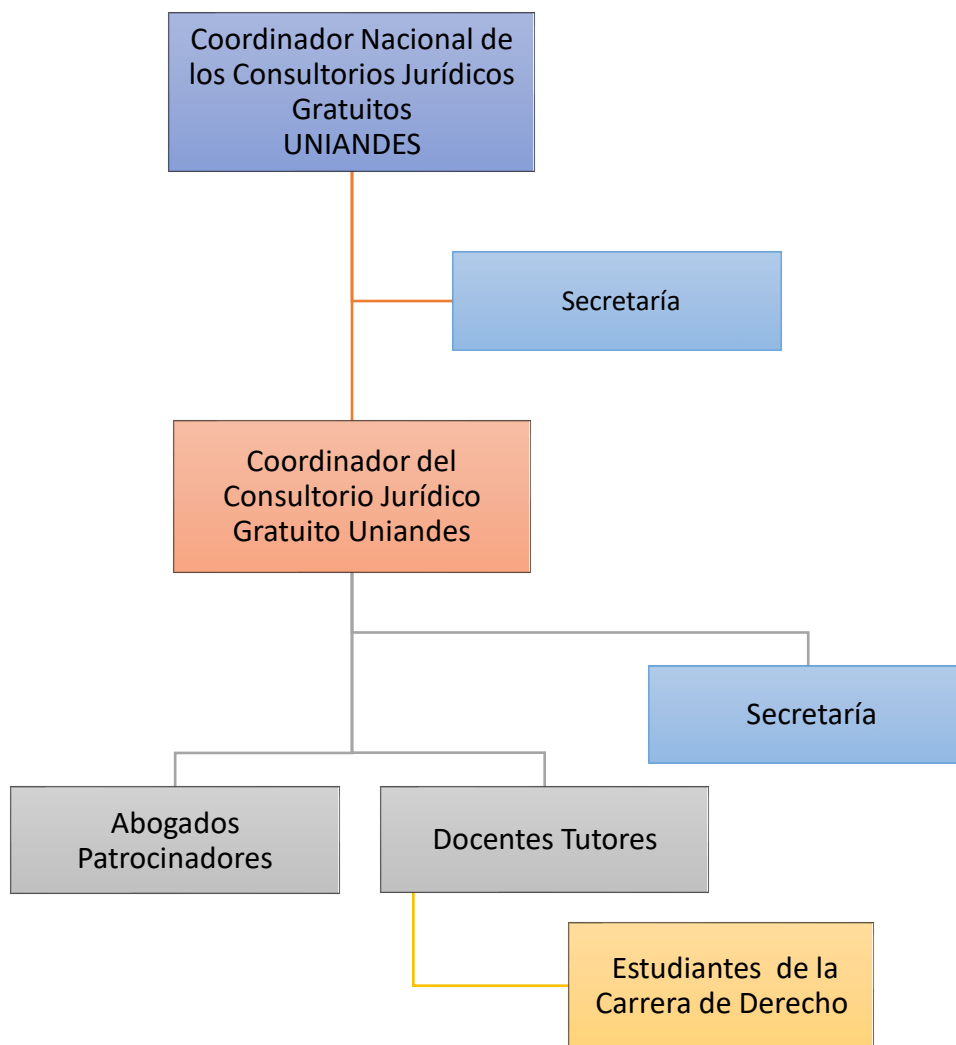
Coordinador Nacional de los Consultorios Jurídicos Gratuitos
UNIANDES

Secretaría

Coordinador del Consultorio Jurídico Gratuito Uniandes

Secretaría

Abogados Patrocinadores

Docentes Tutores

Estudiantes de la Carrera de Derecho